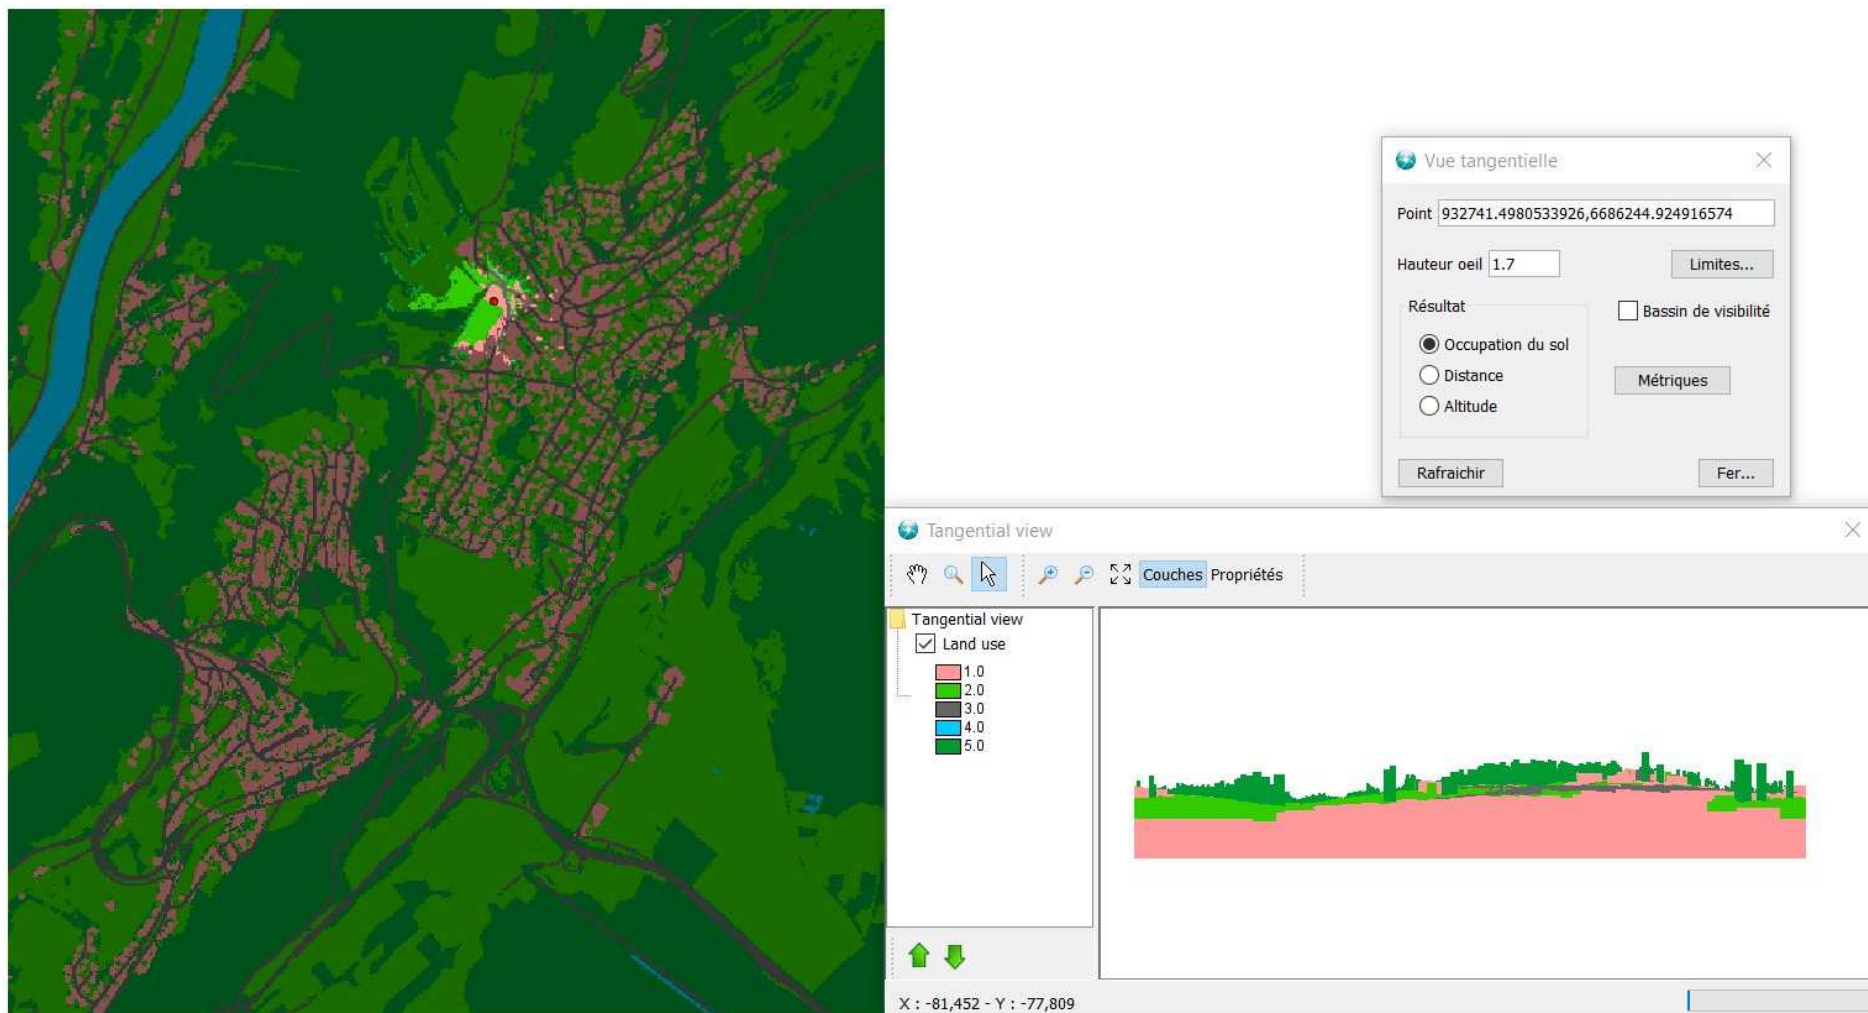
Vue tangentielle

Point 932741.4980533926,6686244.924916574

Hauteur oeil 1.7

Limites...

Résultat

Bassin de visibilité

Occupation du sol

Distance

Altitude

Métriques

Rafraichir

Fer...

Tangential view

Couches Propriétés

Tangential view

Land use

1.0
2.0
3.0
4.0
5.0

X : -81,452 - Y : -77,809